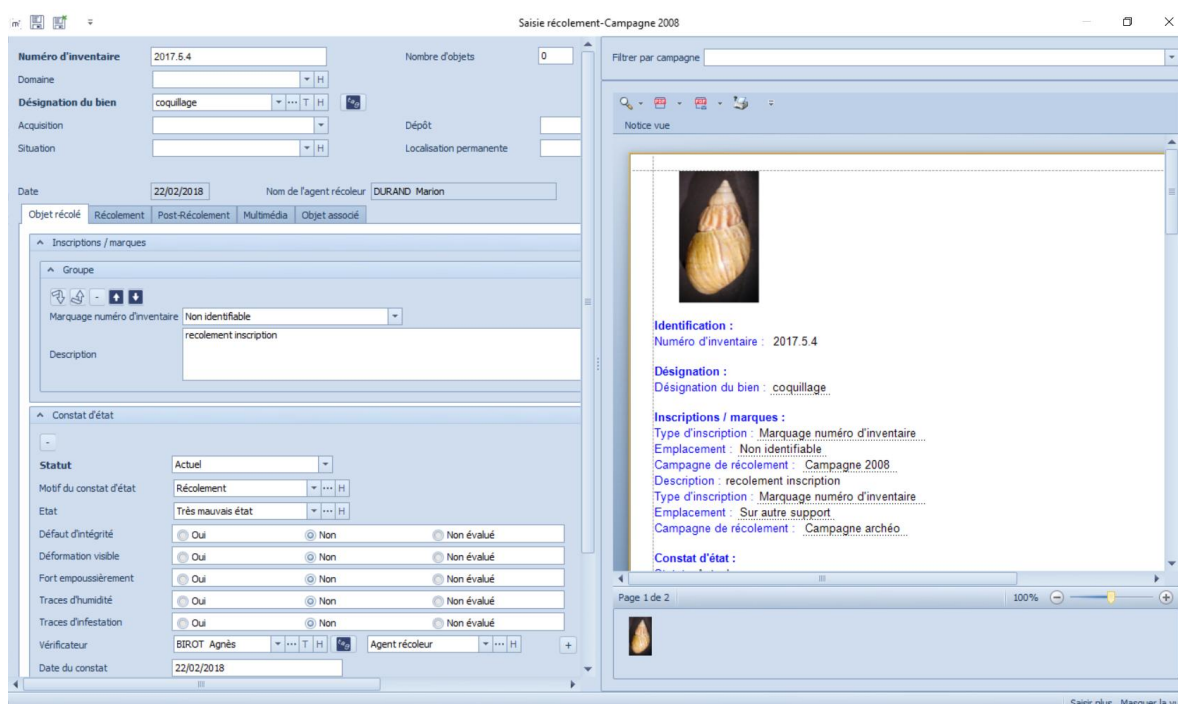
Saisie récolement-Campagne 2008

Numéro d'inventaire 2017.5.4
Nombre d'objets 0
Domaine
Désignation du bien coquillage
Acquisition
Dépôt
Situation
Localisation permanente
Date 22/02/2018
Nom de l'agent récoleur DURAND Marion

Objet récolé | Récolement | Post-Récolement | Multimédia | Objet associé

Inscriptions / marques
Groupe
Marquage numéro d'inventaire Non identifiable
Description recolement inscription

Constat d'état
Statut Actuel
Motif du constat d'état Récolement
Etat Très mauvais état
Défaut d'intégrité Oui Non Non évalué
Déformation visible Oui Non Non évalué
Fort empoussièrement Oui Non Non évalué
Traces d'humidité Oui Non Non évalué
Traces d'infestation Oui Non Non évalué
Vérificateur BIROT Agnès
Agent récoleur
Date du constat 22/02/2018

Filtrer par campagne

Notice vue

Identification :
Numéro d'inventaire : 2017.5.4

Désignation :
Désignation du bien : coquillage

Inscriptions / marques :
Type d'inscription : Marquage numéro d'inventaire
Emplacement : Non identifiable
Campagne de récolement : Campagne 2008
Description : recolement inscription
Type d'inscription : Marquage numéro d'inventaire
Emplacement : Sur autre support
Campagne de récolement : Campagne archéo

Constat d'état :

Page 1 de 2
100%

Saisir plus Masquer la v